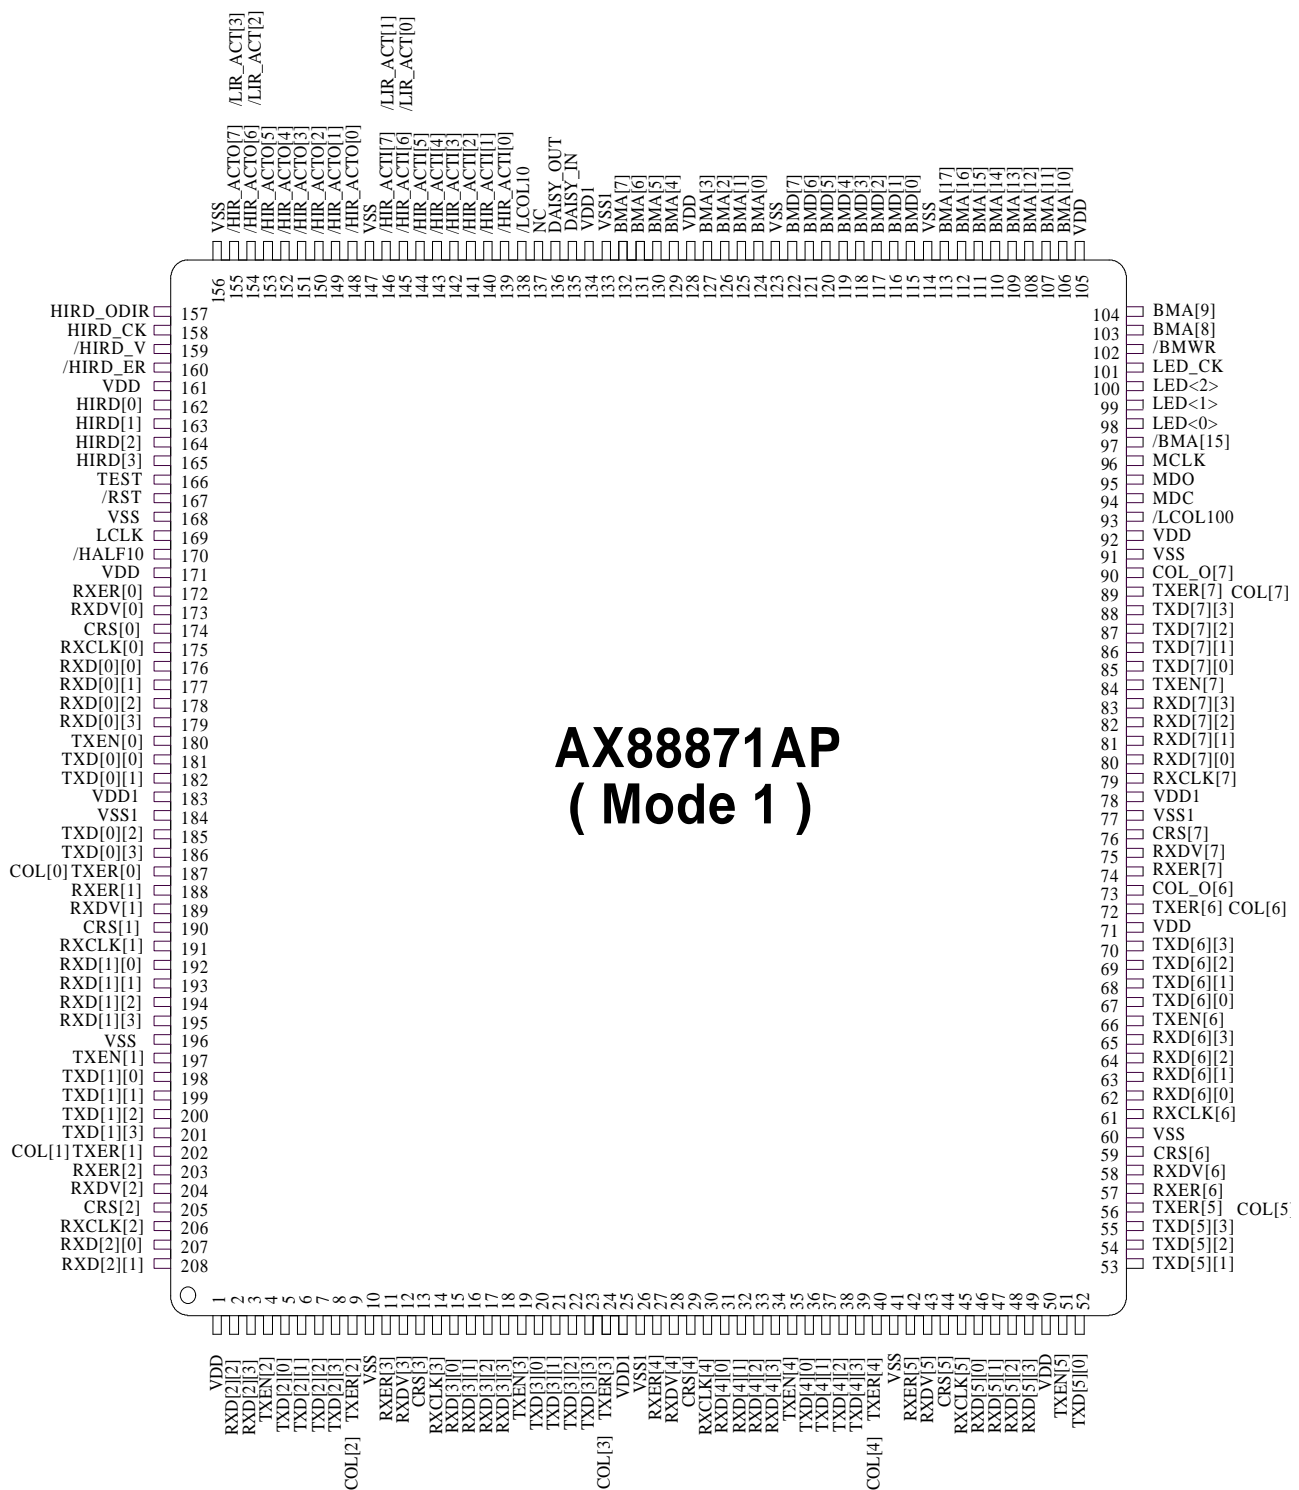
/LIR_ACT[3]
/LIR_ACT[2]

/LIR_ACT[1]
/LIR_ACT[0]

VSS
/HIR_ACTO[7]
/HIR_ACTO[6]
/HIR_ACTO[5]
/HIR_ACTO[4]
/HIR_ACTO[3]
/HIR_ACTO[2]
/HIR_ACTO[1]
/HIR_ACTO[0]
VSS
/HIR_ACTI[7]
/HIR_ACTI[6]
/HIR_ACTI[5]
/HIR_ACTI[4]
/HIR_ACTI[3]
/HIR_ACTI[2]
/HIR_ACTI[1]
/HIR_ACTI[0]
/LCOL10
NC
DAISY_OUT
DAISY_IN
VDD1
VSS1
BMA[7]
BMA[6]
BMA[5]
BMA[4]
VDD
BMA[3]
BMA[2]
BMA[1]
BMA[0]
VSS
BMD[7]
BMD[6]
BMD[5]
BMD[4]
BMD[3]
BMD[2]
BMD[1]
BMD[0]
VSS
BMA[17]
BMA[16]
BMA[15]
BMA[14]
BMA[13]
BMA[12]
BMA[11]
BMA[10]
VDD

156 155 154 153 152 151 150 149 148 147 146 145 144 143 142 141 140 139 138 137 136 135 134 133 132 131 130 129 128 127 126 125 124 123 122 121 120 119 118 117 116 115 114 113 112 111 110 109 108 107 106 105

HIRD_ODIR 157
HIRD_CK 158
/HIRD_V 159
/HIRD_ER 160
VDD 161
HIRD[0] 162
HIRD[1] 163
HIRD[2] 164
HIRD[3] 165
TEST 166
/RST 167
VSS 168
LCLK 169
/HALF10 170
VDD 171
RXER[0] 172
RXDV[0] 173
CRS[0] 174
RXCLK[0] 175
RXD[0][0] 176
RXD[0][1] 177
RXD[0][2] 178
RXD[0][3] 179
TXEN[0] 180
TXD[0][0] 181
TXD[0][1] 182
VDD1 183
VSS1 184
TXD[0][2] 185
TXD[0][3] 186
COL[0] TXER[0] 187
RXER[1] 188
RXDV[1] 189
CRS[1] 190
RXCLK[1] 191
RXD[1][0] 192
RXD[1][1] 193
RXD[1][2] 194
RXD[1][3] 195
VSS 196
TXEN[1] 197
TXD[1][0] 198
TXD[1][1] 199
TXD[1][2] 200
TXD[1][3] 201
COL[1] TXER[1] 202
RXER[2] 203
RXDV[2] 204
CRS[2] 205
RXCLK[2] 206
RXD[2][0] 207
RXD[2][1] 208

104 BMA[9]
103 BMA[8]
102 /BMWR
101 LED_CK
100 LED<2>
99 LED<1>
98 LED<0>
97 /BMA[15]
96 MCLK
95 MDO
94 MDC
93 /LCOL100
92 VDD
91 VSS
90 COL_O[7]
89 TXER[7] COL[7]
88 TXD[7][3]
87 TXD[7][2]
86 TXD[7][1]
85 TXD[7][0]
84 TXEN[7]
83 RXD[7][3]
82 RXD[7][2]
81 RXD[7][1]
80 RXD[7][0]
79 RXCLK[7]
78 VDD1
77 VSS1
76 CRS[7]
75 RXDV[7]
74 RXER[7]
73 COL_O[6]
72 TXER[6] COL[6]
71 VDD
70 TXD[6][3]
69 TXD[6][2]
68 TXD[6][1]
67 TXD[6][0]
66 TXEN[6]
65 RXD[6][3]
64 RXD[6][2]
63 RXD[6][1]
62 RXD[6][0]
61 RXCLK[6]
60 VSS
59 CRS[6]
58 RXDV[6]
57 RXER[6]
56 TXER[5] COL[5]
55 TXD[5][3]
54 TXD[5][2]
53 TXD[5][1]

AX88871AP
( Mode 1 )

1 2 3 4 5 6 7 8 9 10 11 12 13 14 15 16 17 18 19 20 21 22 23 24 25 26 27 28 29 30 31 32 33 34 35 36 37 38 39 40 41 42 43 44 45 46 47 48 49 50 51 52

VDD
RXD[2][2]
RXD[2][3]
TXEN[2]
TXD[2][0]
TXD[2][1]
TXD[2][2]
TXD[2][3]
TXER[2]
VSS
RXER[3]
RXDV[3]
CRS[3]
RXCLK[3]
RXD[3][0]
RXD[3][1]
RXD[3][2]
RXD[3][3]
TXEN[3]
TXD[3][0]
TXD[3][1]
TXD[3][2]
TXD[3][3]
TXER[3]
VDD1
VSS1
RXER[4]
RXDV[4]
CRS[4]
RXCLK[4]
RXD[4][0]
RXD[4][1]
RXD[4][2]
RXD[4][3]
TXEN[4]
TXD[4][0]
TXD[4][1]
TXD[4][2]
TXD[4][3]
TXER[4]
VSS
RXER[5]
RXDV[5]
CRS[5]
RXCLK[5]
RXD[5][0]
RXD[5][1]
RXD[5][2]
RXD[5][3]
VDD
TXEN[5]
TXD[5][0]

COL[2]
COL[3]
COL[4]